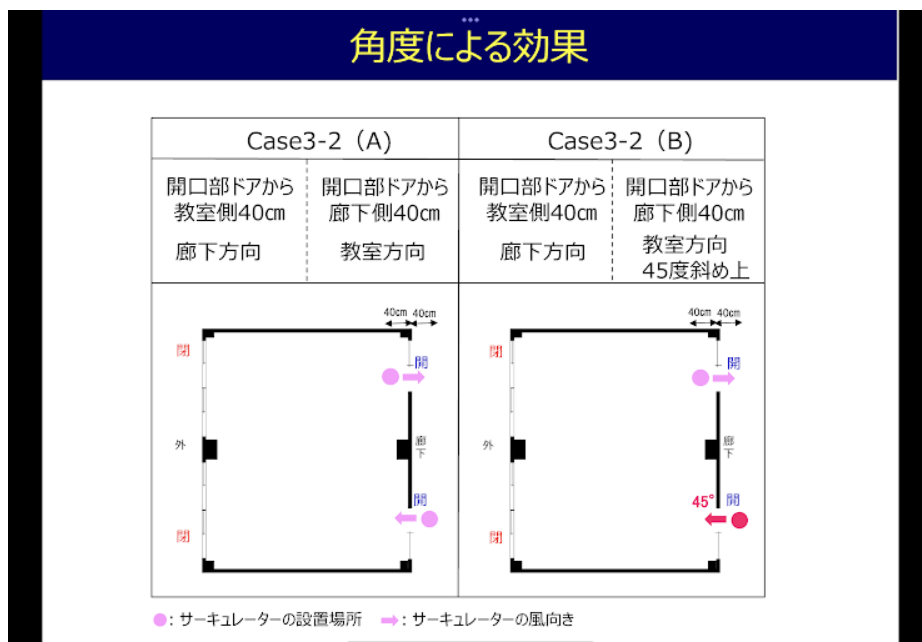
角度による効果

| Case3-2（A） | | Case3-2（B） | |
|---|---|---|---|
| 開口部ドアから教室側40cm 廊下方向 | 開口部ドアから廊下側40cm 教室方向 | 開口部ドアから教室側40cm 廊下方向 | 開口部ドアから廊下側40cm 教室方向 45度斜め上 |

40cm 40cm
閉
開
外
廊下
開
閉

40cm 40cm
閉
開
外
廊下
45°
開
閉

●：サーキュレーターの設置場所　➡：サーキュレーターの風向き